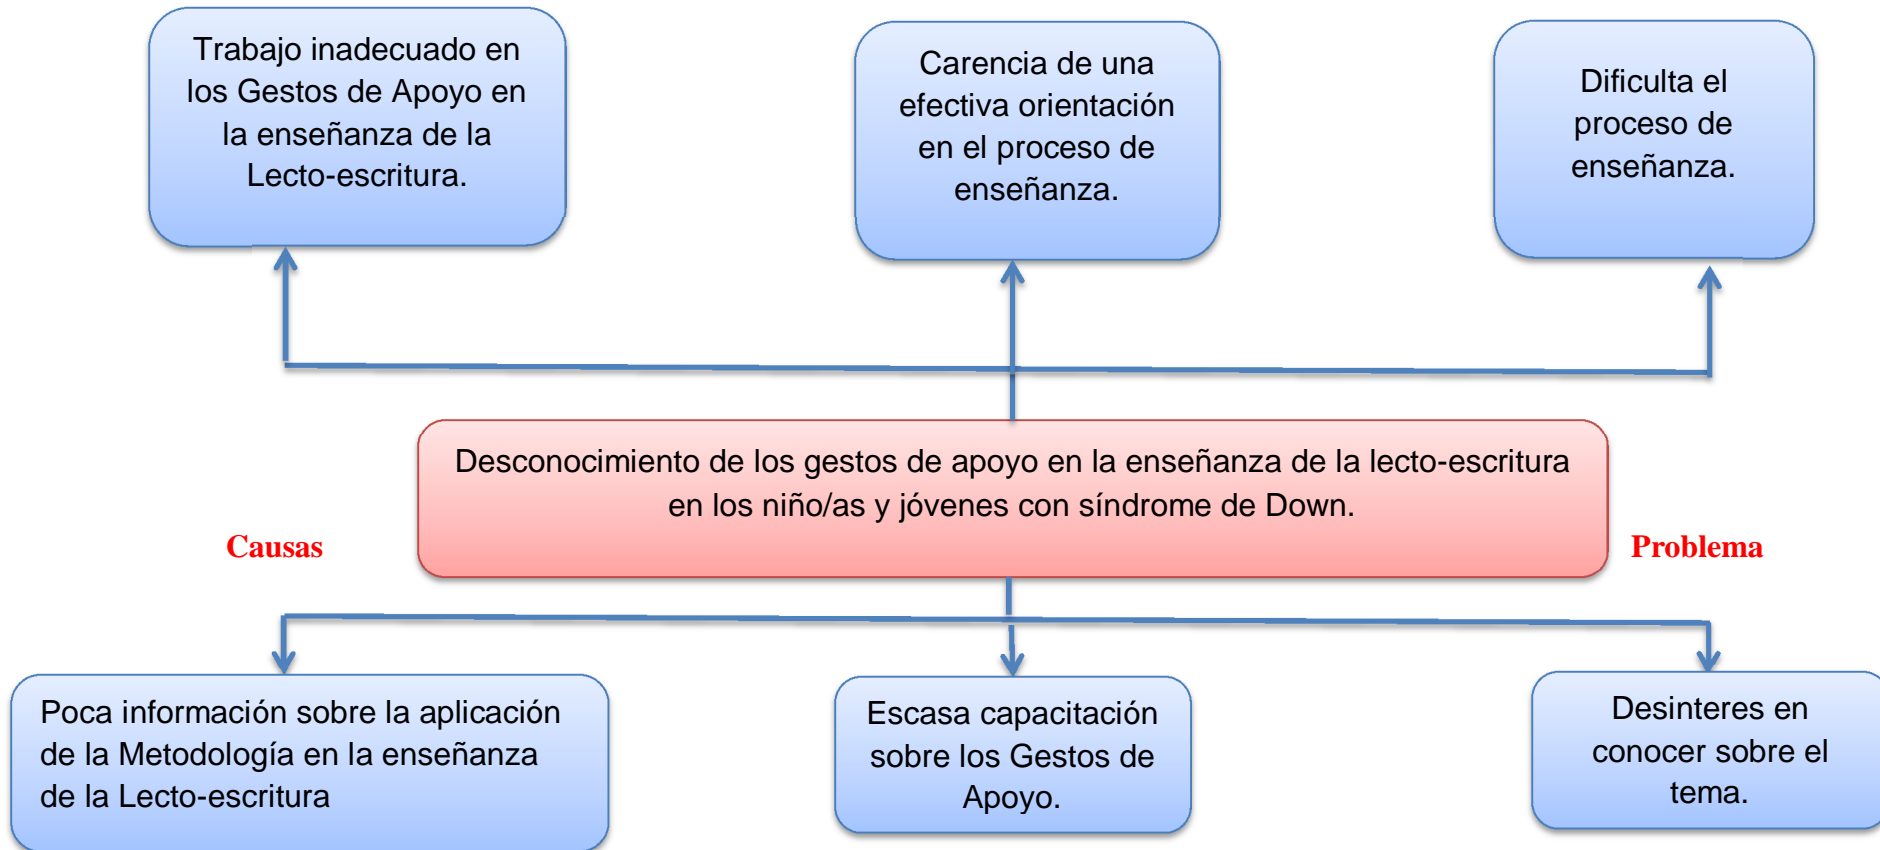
Trabajo inadecuado en los Gestos de Apoyo en la enseñanza de la Lecto-escritura.

Carencia de una efectiva orientación en el proceso de enseñanza.

Dificulta el proceso de enseñanza.

Desconocimiento de los gestos de apoyo en la enseñanza de la lecto-escritura en los niño/as y jóvenes con síndrome de Down.

Causas

Problema

Poca información sobre la aplicación de la Metodología en la enseñanza de la Lecto-escritura

Escasa capacitación sobre los Gestos de Apoyo.

Desinteres en conocer sobre el tema.